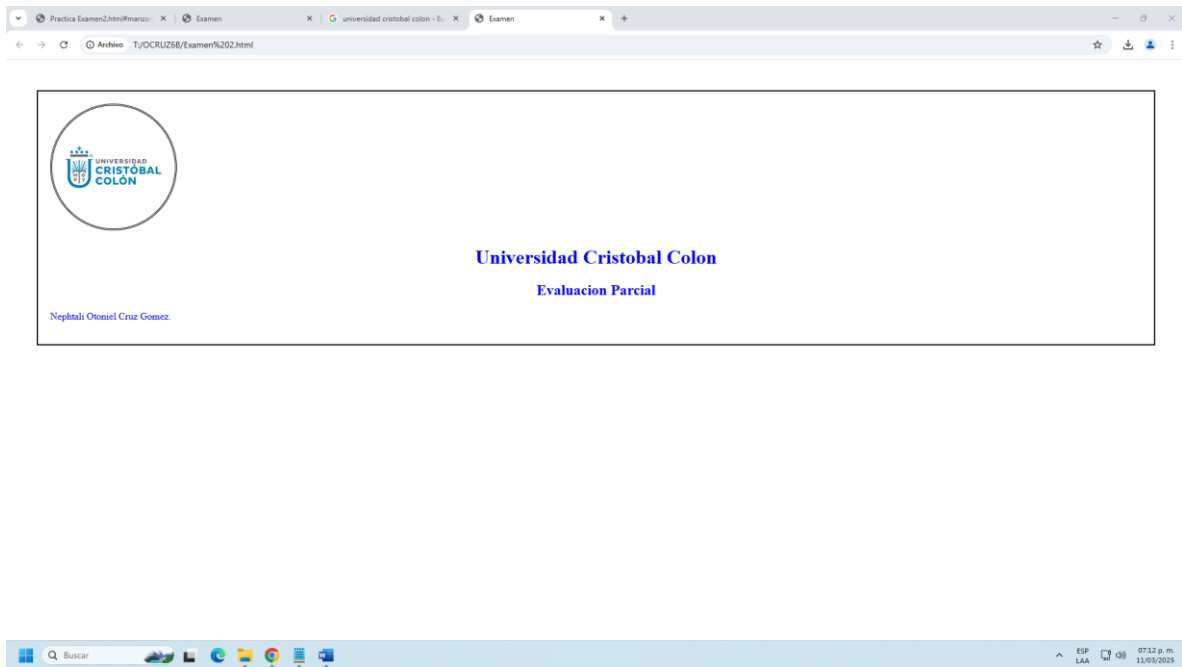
Practica Examen2.html#manza | Examen | universidad cristobal colon - B | Examen

Archivo T:/OCRUZ6B/Examen%202.html

UNIVERSIDAD CRISTÓBAL COLÓN

Universidad Cristobal Colon

Evaluacion Parcial

Nephtali Otoniel Cruz Gomez.

Buscar

ESP LAA 07:12 p. m. 11/03/2025